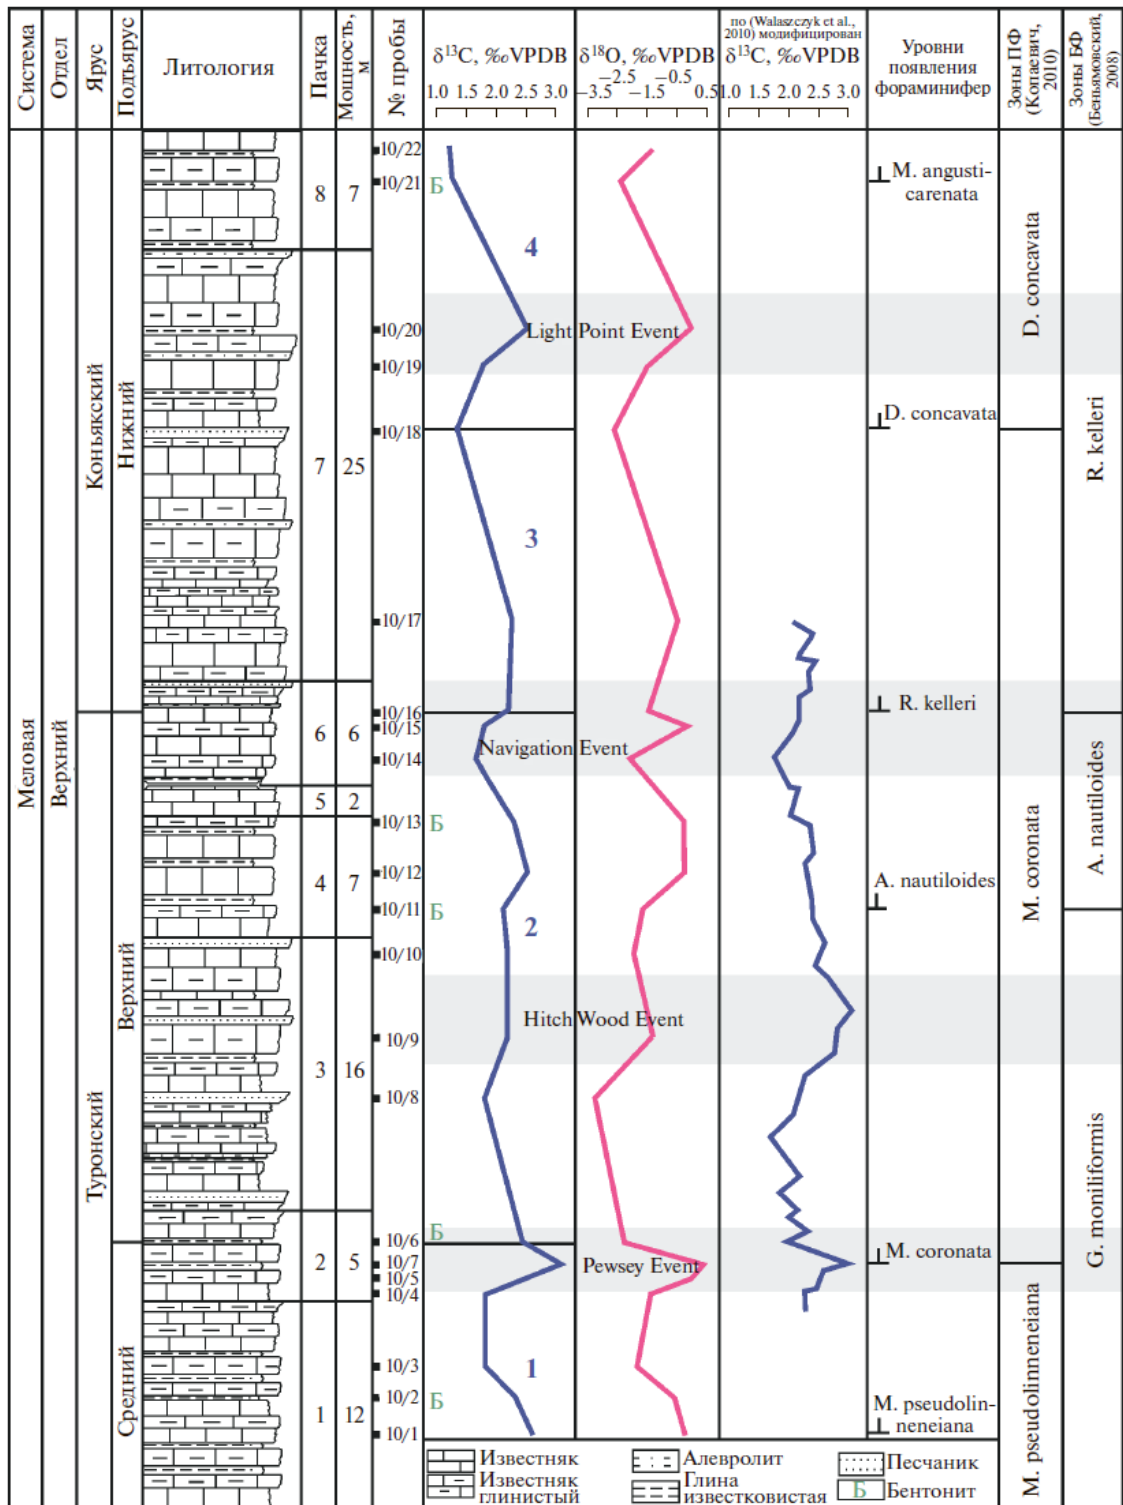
| Система | Отдел | Ярус | Подъярус | Литология | Пачка | Мощность, м | № пробы |
|---|---|---|---|---|---|---|---|
| Меловая | Верхний | Коньякский | Нижний | | 8 | 7 | 10/22, 10/21 Б |
| | | | | | 7 | 25 | 10/20, 10/19, 10/18, 10/17 |
| | | Туронский | Верхний | | 6 | 6 | 10/16, 10/15, 10/14 |
| | | | | | 5 | 2 | 10/13 Б |
| | | | | | 4 | 7 | 10/12, 10/11 Б |
| | | | | | 3 | 16 | 10/10, 10/9, 10/8 |
| | | | Средний | | 2 | 5 | 10/6 Б, 10/7, 10/5, 10/4 |
| | | | | | 1 | 12 | 10/3, 10/2 Б, 10/1 |

$\delta^{13}C$, ‰VPDB
1.0 1.5 2.0 2.5 3.0

$\delta^{18}O$, ‰VPDB
−3.5 −2.5 −1.5 −0.5 0.5

по (Walaszczyk et al., 2010) модифицирован
$\delta^{13}C$, ‰VPDB
1.0 1.5 2.0 2.5 3.0

4
Light Point Event
3
Navigation Event
2
Hitch Wood Event
Pewsey Event
1

Уровни появления фораминифер
M. angusticarenata
D. concavata
R. kelleri
A. nautiloides
M. coronata
M. pseudolinneneiana

Зоны ПФ (Копаевич, 2010)
D. concavata
M. coronata
M. pseudolinneneiana

Зоны БФ (Беньямовский, 2008)
R. kelleri
A. nautiloides
G. moniliformis

Известняк
Известняк глинистый
Алевролит
Глина известковистая
Песчаник
Б Бентонит